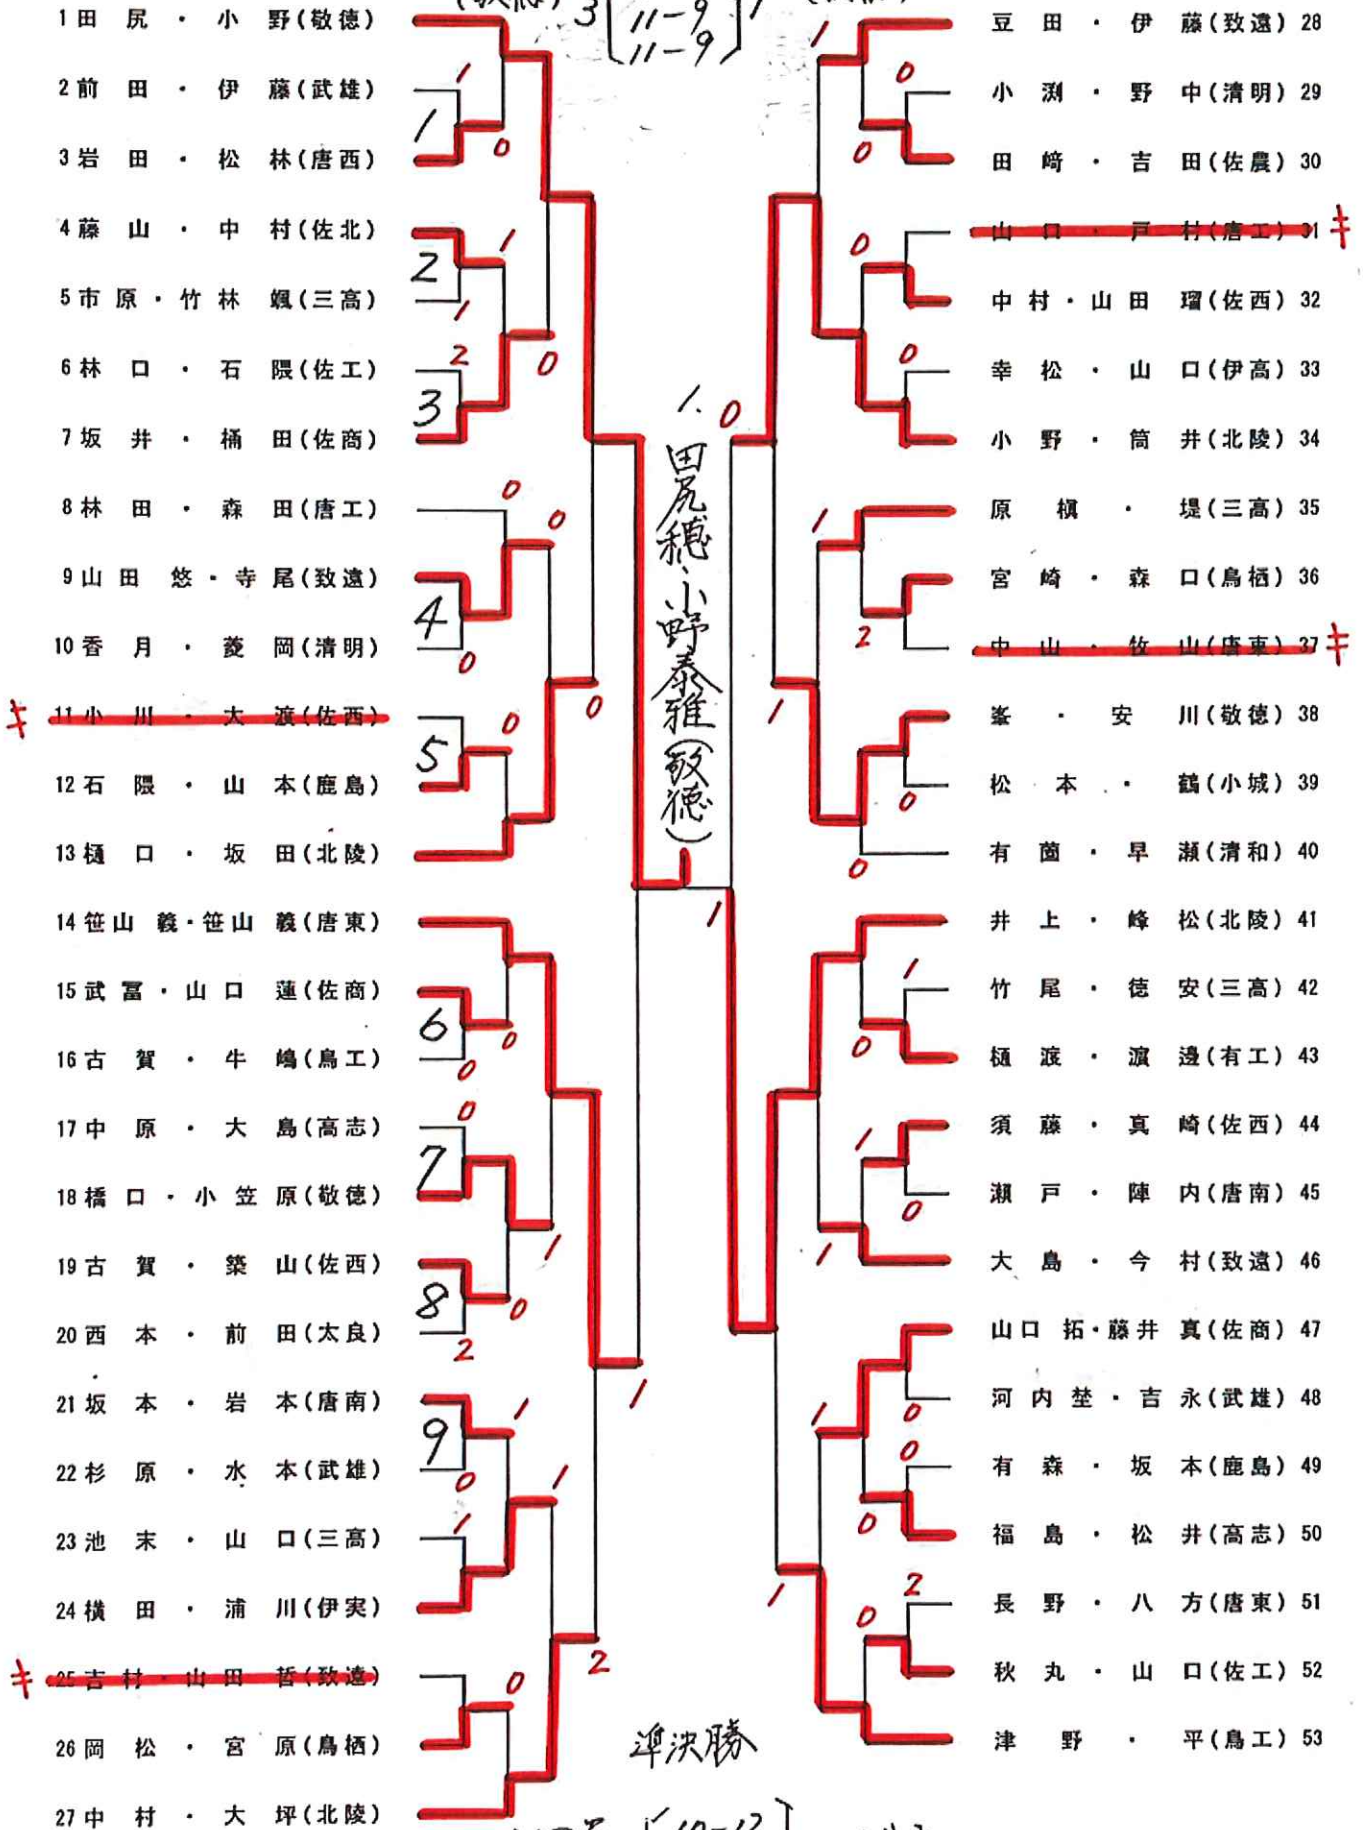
(敬徳) 3 [11-9 / 11-9] 1 (致遠)

1 田尻・小野(敬徳)
2 前田・伊藤(武雄)
3 岩田・松林(唐西)
4 藤山・中村(佐北)
5 市原・竹林颯(三高)
6 林口・石隈(佐工)
7 坂井・樋田(佐商)
8 林田・森田(唐工)
9 山田悠・寺尾(致遠)
10 香月・菱岡(清明)
キ 11 小川・大濵(佐西)
12 石隈・山本(鹿島)
13 樋口・坂田(北陵)
14 笹山義・笹山義(唐東)
15 武冨・山口蓮(佐商)
16 古賀・牛嶋(鳥工)
17 中原・大島(高志)
18 橋口・小笠原(敬徳)
19 古賀・築山(佐西)
20 西本・前田(太良)
21 坂本・岩本(唐南)
22 杉原・水本(武雄)
23 池末・山口(三高)
24 横田・浦川(伊実)
キ 25 吉村・山田哲(致遠)
26 岡松・宮原(鳥栖)
27 中村・大坪(北陵)

豆田・伊藤(致遠) 28
小渕・野中(清明) 29
田崎・吉田(佐農) 30
山口・戸村(唐工) 31 キ
中村・山田瑠(佐西) 32
幸松・山口(伊高) 33
小野・筒井(北陵) 34
原槙・堤(三高) 35
宮崎・森口(鳥栖) 36
中山・佐山(唐東) 37 キ
峯・安川(敬徳) 38
松本・鶴(小城) 39
有薗・早瀬(清和) 40
井上・峰松(北陵) 41
竹尾・徳安(三高) 42
樋渡・濵邊(有工) 43
須藤・真崎(佐西) 44
瀬戸・陣内(唐南) 45
大島・今村(致遠) 46
山口拓・藤井真(佐商) 47
河内埜・吉永(武雄) 48
有森・坂本(鹿島) 49
福島・松井(高志) 50
長野・八方(唐東) 51
秋丸・山口(佐工) 52
津野・平(鳥工) 53

1 2 3 4 5 6 7 8 9

1 0 1 0 0 2 0 0 0 1 0 0 0 0 1 0 0 2 1 1 0 0 1 0 0 0 1 0 0 1 0 0 1 0 1 0 0 1 1 0 1 0 0 1 2 1 0 0 0 1 0 0 1 2 0

1. 0
田尻穂・小野泰雅(敬徳)

準決勝
[12-12]